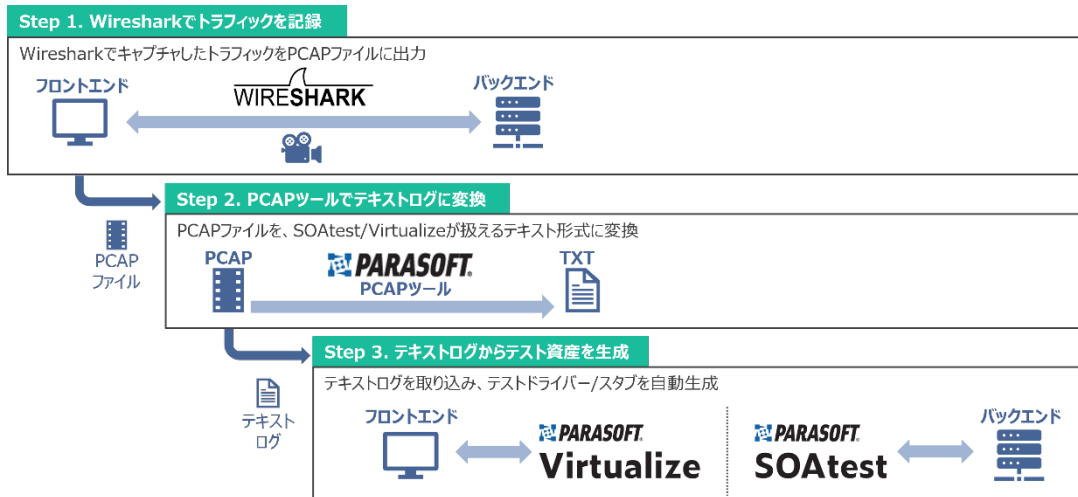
Step 1. Wiresharkでトラフィックを記録

Wiresharkでキャプチャしたトラフィックを PCAPファイルに出力

フロントエンド

WIRESHARK

バックエンド

PCAP
ファイル

Step 2. PCAPツールでテキストログに変換

PCAPファイルを、SOAtest/Virtualizeが扱えるテキスト形式に変換

PCAP

PARASOFT.
PCAPツール

TXT

テキスト
ログ

Step 3. テキストログからテスト資産を生成

テキストログを取り込み、テストドライバー/スタブを自動生成

フロントエンド

PARASOFT.
Virtualize

PARASOFT.
SOAtest

バックエンド